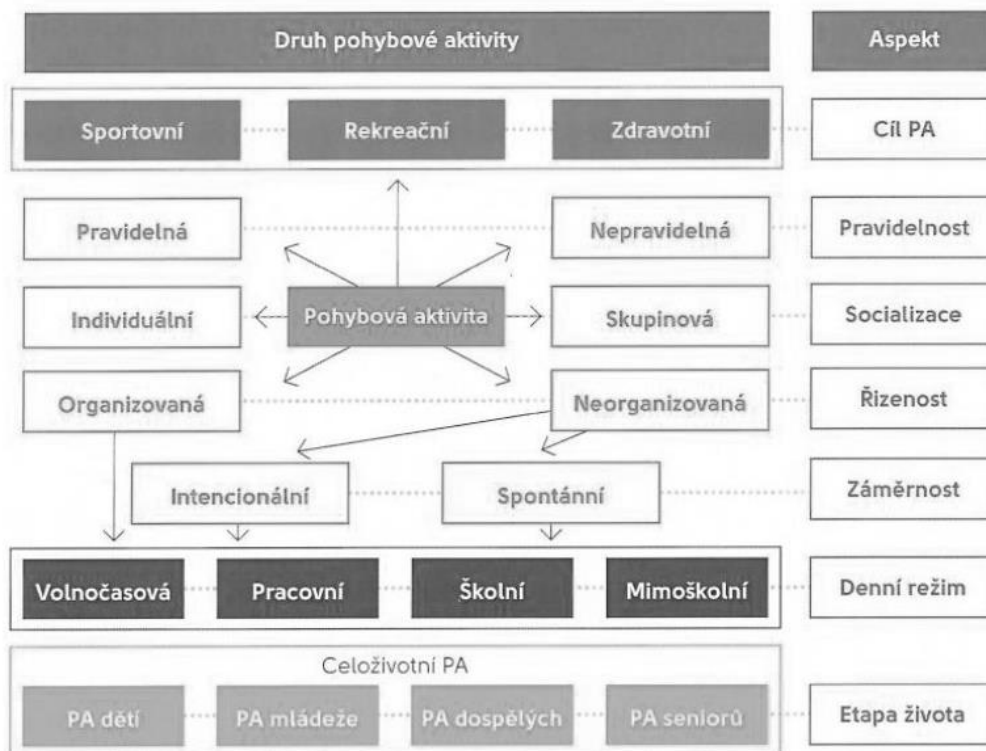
Druh pohybové aktivity

Aspekt

Sportovní

Rekreační

Zdravotní

Cíl PA

Pravidelná

Nepravidelná

Pravidelnost

Individuální

Pohybová aktivita

Skupinová

Socializace

Organizovaná

Neorganizovaná

Řízenost

Intencionální

Spontánní

Záměrnost

Volnočasová

Pracovní

Školní

Mimoškolní

Denní režim

Celoživotní PA

PA dětí

PA mládeže

PA dospělých

PA seniorů

Etapa života